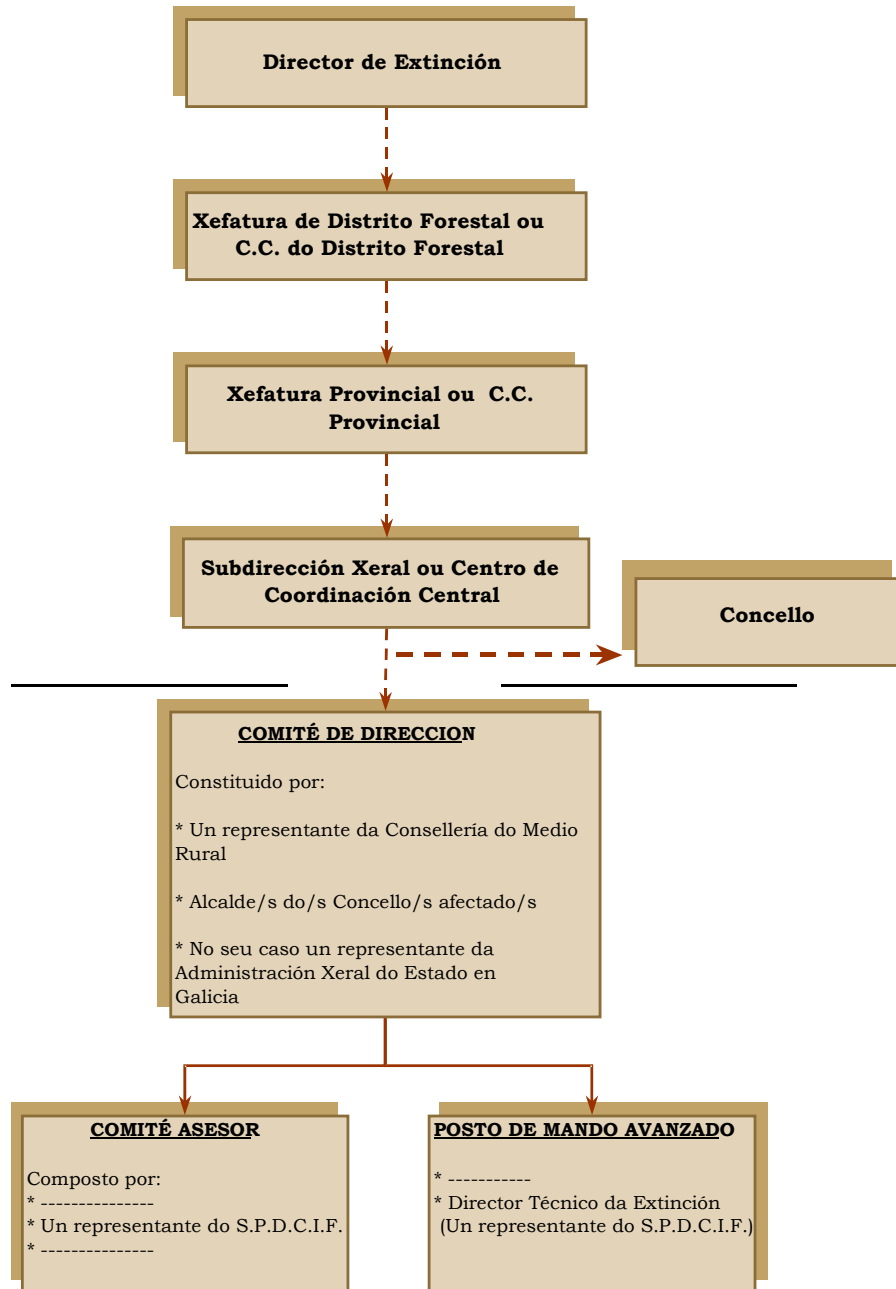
Director de Extinción

Xefatura de Distrito Forestal ou C.C. do Distrito Forestal

Xefatura Provincial ou C.C. Provincial

Subdirección Xeral ou Centro de Coordinación Central

Concello

COMITÉ DE DIRECCION

Constituido por:

* Un representante da Consellería do Medio Rural

* Alcalde/s do/s Concello/s afectado/s

* No seu caso un representante da Administración Xeral do Estado en Galicia

COMITÉ ASESOR

Composto por:
* ---------------
* Un representante do S.P.D.C.I.F.
* ---------------

POSTO DE MANDO AVANZADO

* -----------
* Director Técnico da Extinción
(Un representante do S.P.D.C.I.F.)